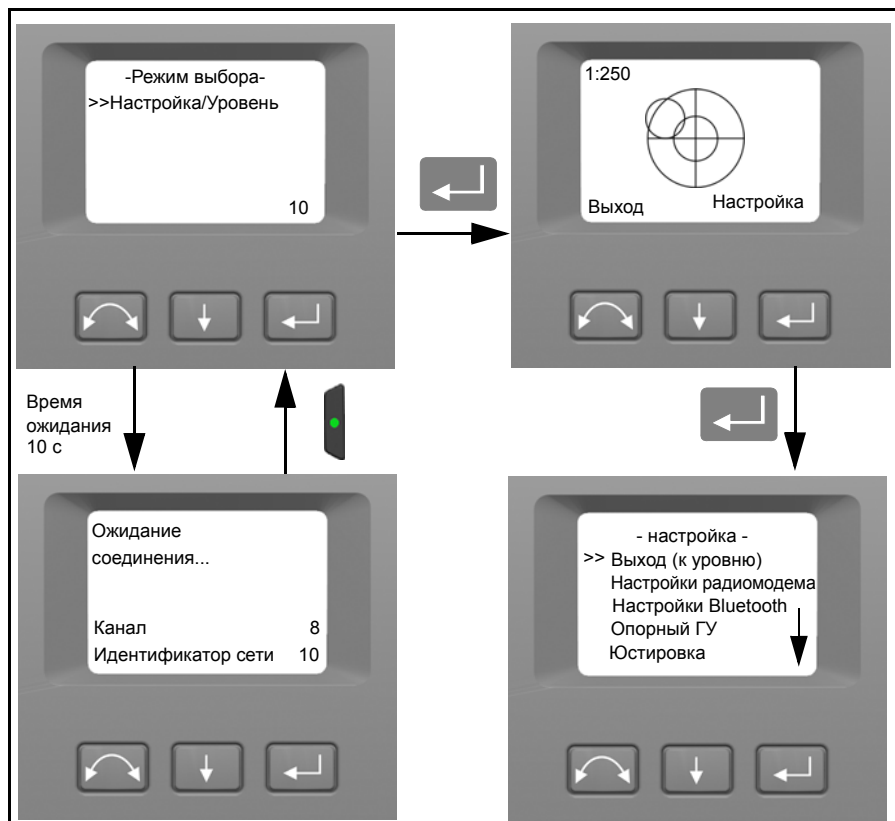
-Режим выбора-
>>Настройка/Уровень

10

1:250

Выход Настройка

Время ожидания 10 с

Ожидание соединения...

Канал 8
Идентификатор сети 10

- настройка -
>> Выход (к уровню)
Настройки радиомодема
Настройки Bluetooth
Опорный ГУ
Юстировка